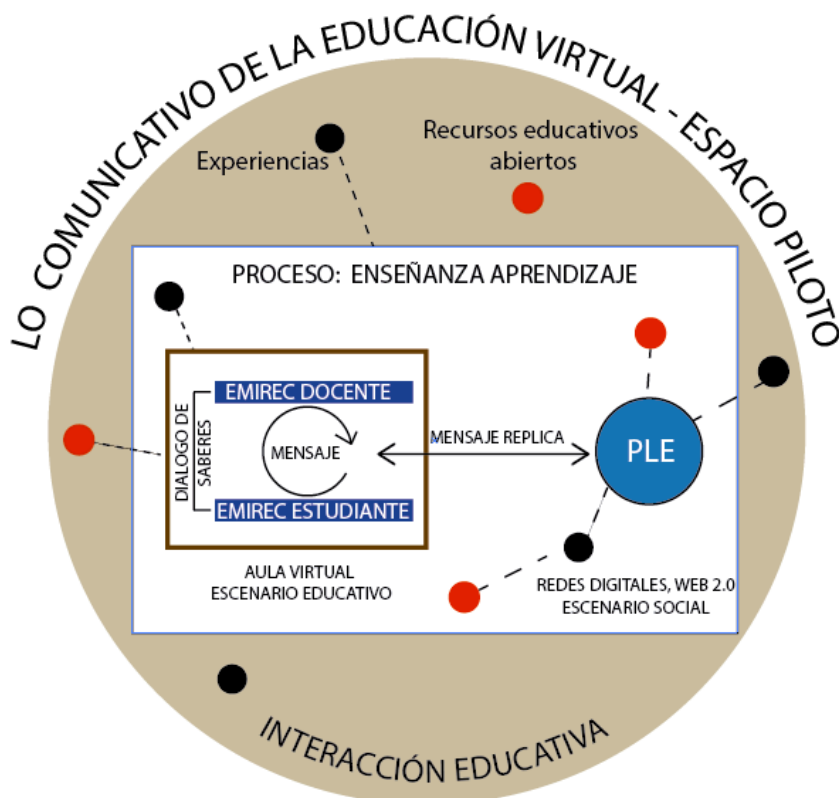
LO COMUNICATIVO DE LA EDUCACIÓN VIRTUAL - ESPACIO PILOTO

Experiencias

Recursos educativos abiertos

PROCESO: ENSEÑANZA APRENDIZAJE

DIALOGO DE SABERES

EMIREC DOCENTE

MENSAJE

EMIREC ESTUDIANTE

MENSAJE REPLICA

PLE

AULA VIRTUAL
ESCENARIO EDUCATIVO

REDES DIGITALES, WEB 2.0
ESCENARIO SOCIAL

INTERACCIÓN EDUCATIVA